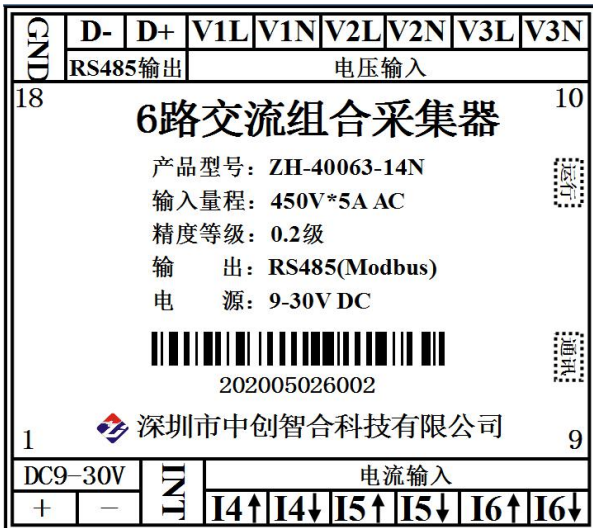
| GND | D- | D+ | V1L | V1N | V2L | V2N | V3L | V3N |
|---|---|---|---|---|---|---|---|---|
| | RS485输出 | | 电压输入 | | | | | |

18

10

6路交流组合采集器

产品型号：ZH-40063-14N

输入量程：450V*5A AC

精度等级：0.2级

输　出：RS485(Modbus)

电　源：9-30V DC

运行

通讯

202005026002

深圳市中创智合科技有限公司

1

9

| DC9-30V | | INT | 电流输入 | | | | | |
|---|---|---|---|---|---|---|---|---|
| + | − | | I4↑ | I4↓ | I5↑ | I5↓ | I6↑ | I6↓ |